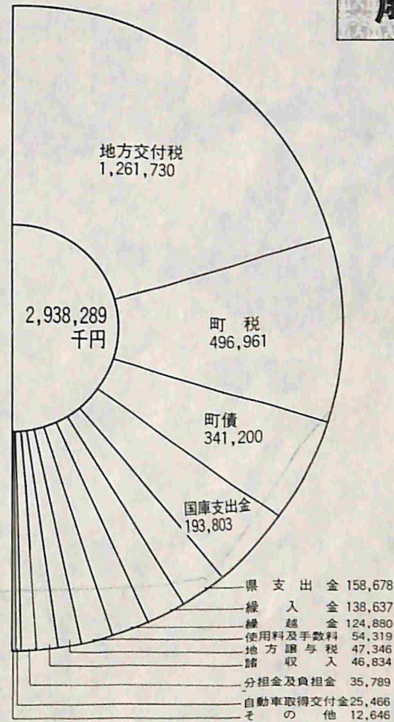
地方交付税
1,261,730

2,938,289
千円

町 税
496,961

町債
341,200

国庫支出金
193,803

県支出金 158,678
繰入金 138,637
繰越金 124,880
使用料及手数料 54,319
地方譲与税 47,346
諸収入 46,834
分担金及負担金 35,789
自動車取得交付金 25,466
その他 12,646